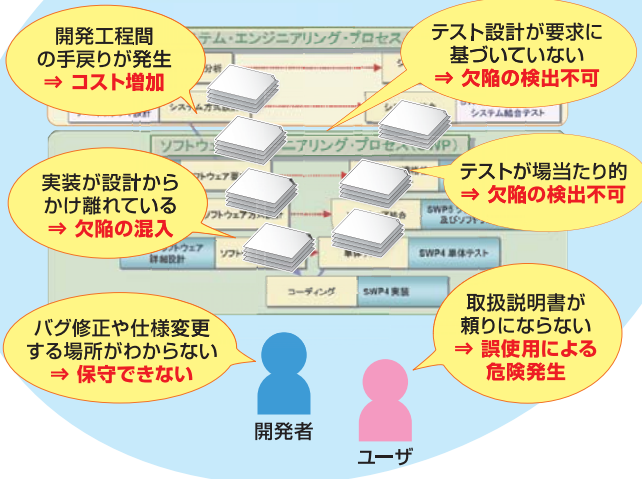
開発工程間の手戻りが発生
⇒ コスト増加

テスト設計が要求に基づいていない
⇒ 欠陥の検出不可

ステム・エンジニアリング・プロセス

分析

システム方式設計

システム結合テスト

ソフトウェア・エンジニアリング・プロセス（SWP）

テストが場当たり的
⇒ 欠陥の検出不可

実装が設計からかけ離れている
⇒ 欠陥の混入

ソフトウェア要

ソフトウェア方式

結合

SWP5 及びソフトウ

ソフトウェア詳細設計

ソフト

単体

SWP4 単体テスト

コーディング

SWP4 実装

バグ修正や仕様変更する場所がわからない
⇒ 保守できない

取扱説明書が頼りにならない
⇒ 誤使用による危険発生

開発者

ユーザ